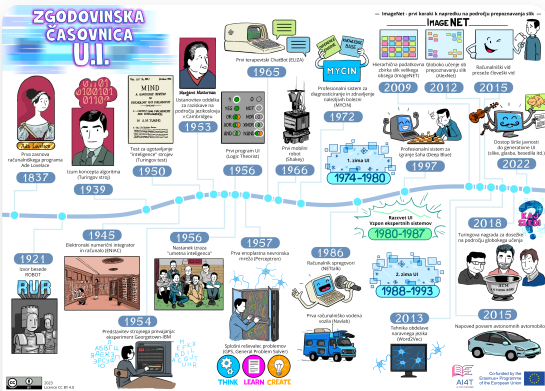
ZGODOVINSKA ČASOVNICA U.I.

ImageNet - prvi koraki k napredku na področju prepoznavanja slik

IMAGENET

MYCIN

MIND

Margaret Masterman

Ada Lovelace

1837
Prvi zametek računalniškega programa Adi Lovelace

1939
Izum koncepta algoritma (Turingov stroj)

1950
Test za ugotavljanje "inteligence" strojev (Turingov test)

1953
Ustanovitev oddelka za raziskave na področju jezikoslovja v Cambridgeu

1956
Prvi program UI (Logic Theorist)

1965
Prvi klepetalnik ChatBot (ELIZA)

1966
Prvi mobilni robot (Shakey)

1972
Profesionalni sistem za diagnosticiranje in zdravljenje nalezljivih bolezni (MYCIN)

1. zima UI
1974–1980

Razcvet UI
Vzpon ekspertnih sistemov
1980–1987

2. zima UI
1988–1993

1997
Profesionalni sistem za igranje šaha (Deep Blue)

2009
Hierarhična podatkovna zbirka slik velikega obsega (ImageNET)

2012
Globoko učenje slik prepoznavanja slik (AlexNet)

2015
Računalniki vid presede človeški vid

2022
Dostop širši javnosti do generativne UI (slike, glasba, besedila itd.)

2018
Turingova nagrada za dosežke na področju globokega učenja

2015
Napoved povsem avtonomnih avtomobilov

2013
Tehnike obdelave naravnega jezika (Word2Vec)

1986
Računalnik sprogovori (Net Talk)
Prva računalniška vodena vozila (Navlab)

1957
Prva umetna nevronska mreža (Perceptron)

1956
Nastanek izraza "umetna inteligenca"

Splošni reševalec problemov (GPS, General Problem Solver)

1945
Elektronski numerični integrator in računalnik (ENIAC)

1921
Izvor besede ROBOT

RUR

1954
Predstavitev strojnega prevajanja: eksperiment Georgetown-IBM

THINK LEARN CREATE

2023
Licence CC BY 4.0

AI4T

Co-funded by the Erasmus+ Programme of the European Union